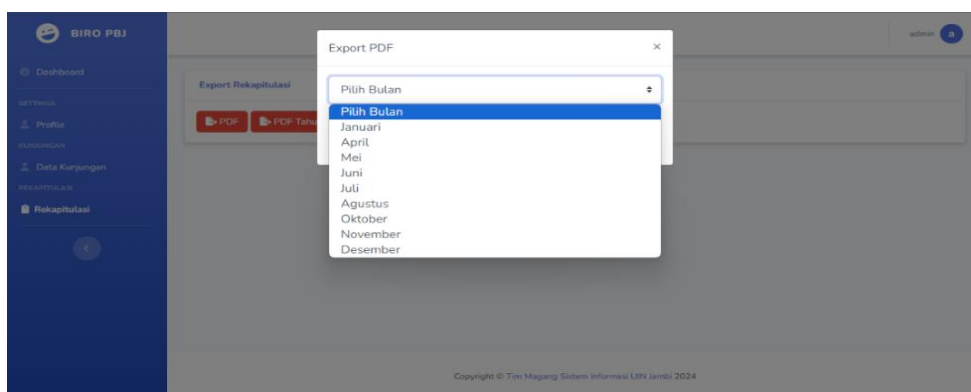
BIRO PBJ

Dashboard

SETTINGS

Profile

KUNJUNGAN

Data Kunjungan

REKAPITULASI

Rekapitulasi

admin a

Export Rekapitulasi

PDF PDF Tahu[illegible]

Export PDF ×

Pilih Bulan

Pilih Bulan
Januari
April
Mei
Juni
Juli
Agustus
Oktober
November
Desember

Copyright © Tim Magang Sistem Informasi UIN Jambi 2024